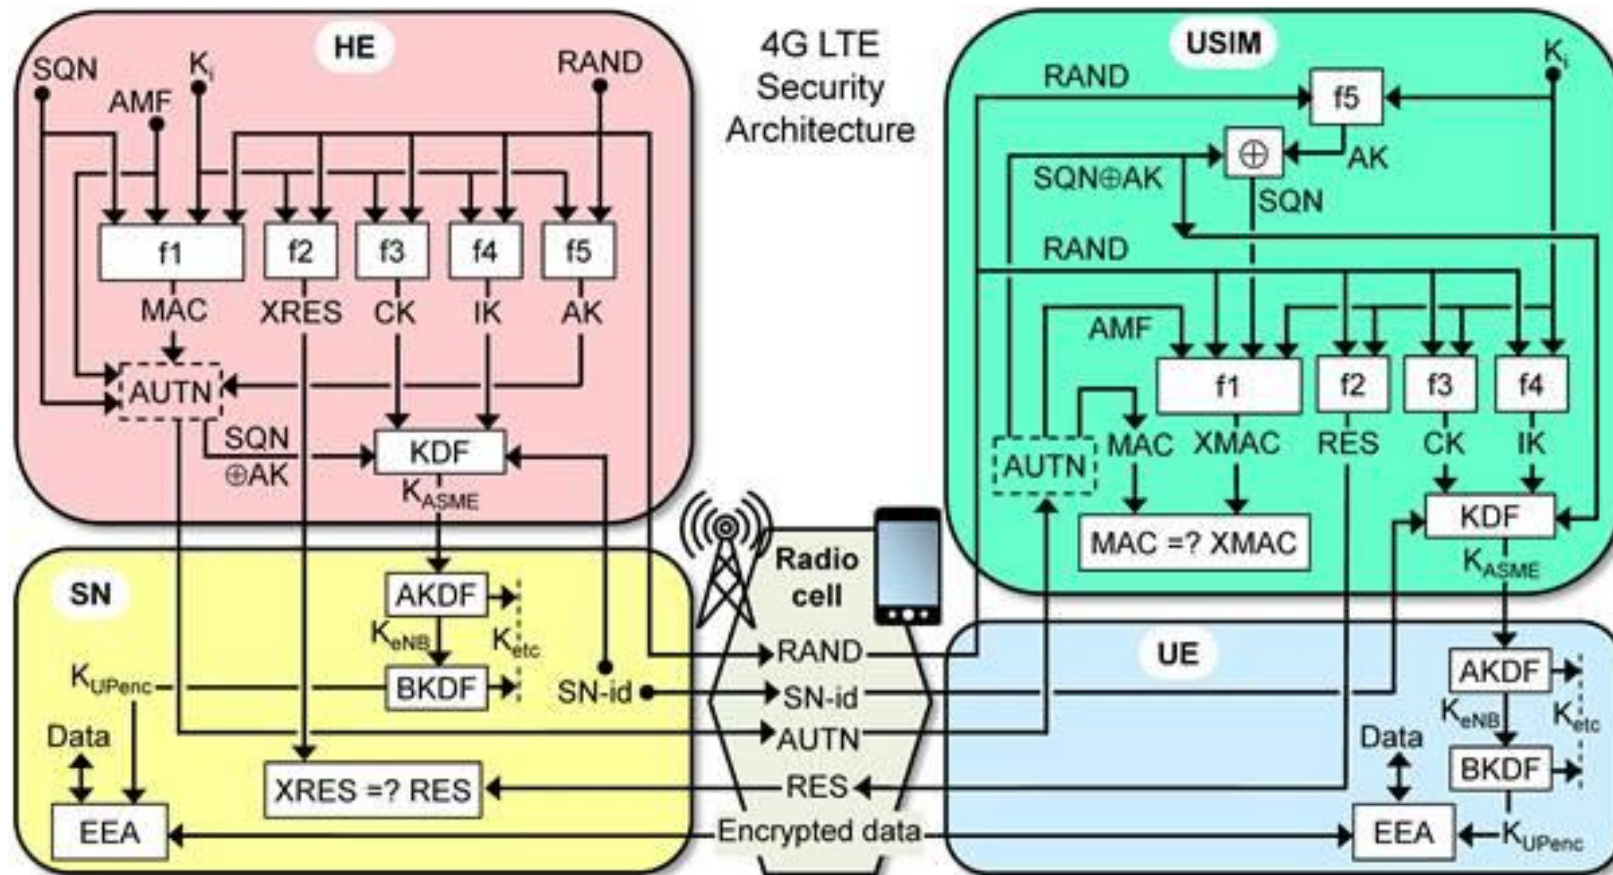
4G LTE Security Architecture

HE

SQN
AMF
$K_i$
RAND
f1
f2
f3
f4
f5
MAC
XRES
CK
IK
AK
AUTN
SQN ⊕AK
KDF
$K_{ASME}$

USIM

RAND
$K_i$
f5
⊕
AK
SQN⊕AK
SQN
RAND
AMF
f1
f2
f3
f4
AUTN
MAC
XMAC
RES
CK
IK
MAC =? XMAC
KDF
$K_{ASME}$

SN

AKDF
$K_{eNB}$
$K_{etc}$
$K_{UPenc}$
BKDF
SN-id
Data
XRES =? RES
EEA

Radio cell

RAND
SN-id
AUTN
RES
Encrypted data

UE

AKDF
$K_{eNB}$
$K_{etc}$
Data
BKDF
EEA
$K_{UPenc}$